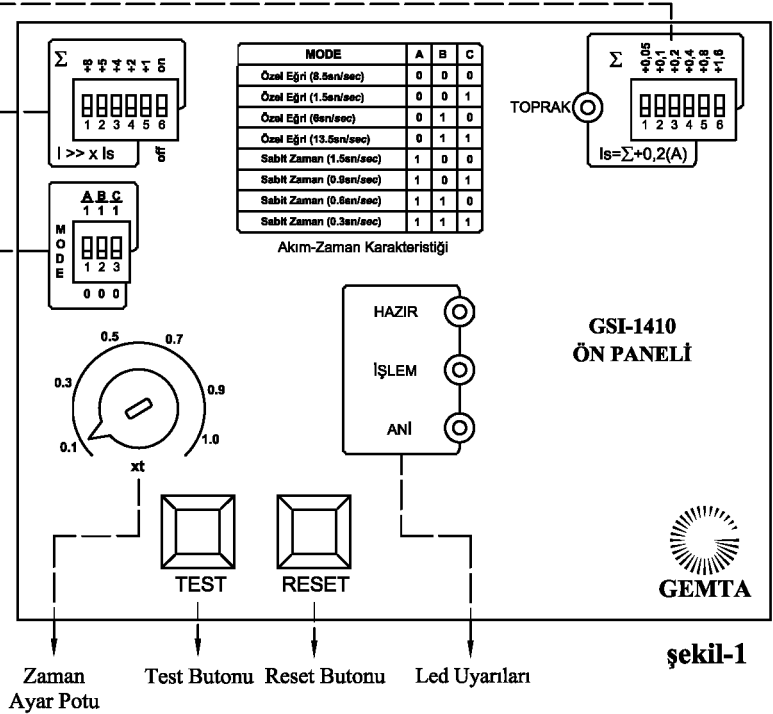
$\Sigma$ +8 +5 +4 +2 +1 on

1 2 3 4 5 6

I >> x Is off

| MODE | A | B | C |
|---|---|---|---|
| Özel Eğri (8.5sn/sec) | 0 | 0 | 0 |
| Özel Eğri (1.5sn/sec) | 0 | 0 | 1 |
| Özel Eğri (6sn/sec) | 0 | 1 | 0 |
| Özel Eğri (13.5sn/sec) | 0 | 1 | 1 |
| Sabit Zaman (1.5sn/sec) | 1 | 0 | 0 |
| Sabit Zaman (0.9sn/sec) | 1 | 0 | 1 |
| Sabit Zaman (0.6sn/sec) | 1 | 1 | 0 |
| Sabit Zaman (0.3sn/sec) | 1 | 1 | 1 |

Akım-Zaman Karakteristiği

TOPRAK

$\Sigma$ +0,05 +0,1 +0,2 +0,4 +0,8 +1,6

1 2 3 4 5 6

Is=$\Sigma$+0,2(A)

A B C
1 1 1

MODE

1 2 3

0 0 0

HAZIR

İŞLEM

ANİ

GSI-1410
ÖN PANELİ

0.5 0.7 0.3 0.9 0.1 1.0

xt

TEST RESET

GEMTA

şekil-1

Zaman Ayar Potu

Test Butonu

Reset Butonu

Led Uyarıları